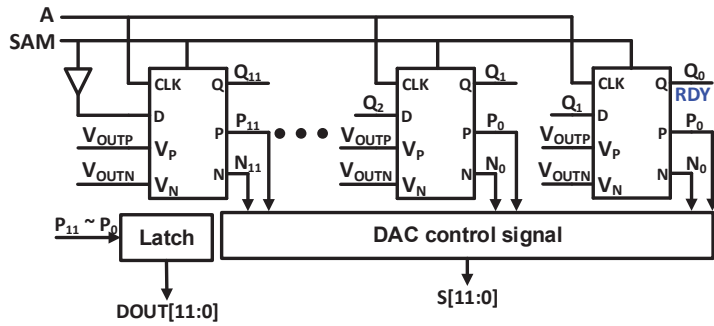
A
SAM

CLK
Q
$Q_{11}$
D
$V_{OUTP}$
$V_P$
P
$P_{11}$
$V_{OUTN}$
$V_N$
N
$N_{11}$

CLK
Q
$Q_1$
$Q_2$
D
$V_{OUTP}$
$V_P$
P
$P_0$
$V_{OUTN}$
$V_N$
N
$N_0$

CLK
Q
$Q_0$
RDY
$Q_1$
D
$V_{OUTP}$
$V_P$
P
$P_0$
$V_{OUTN}$
$V_N$
N
$N_0$

$P_{11} \sim P_0$
Latch
DAC control signal
DOUT[11:0]
S[11:0]